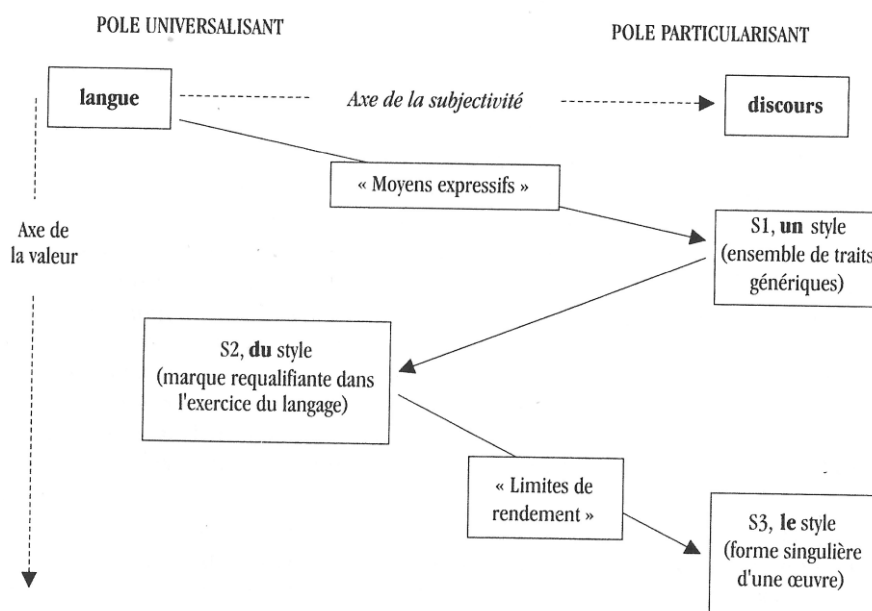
POLE UNIVERSALISANT

POLE PARTICULARISANT

**langue**

*Axe de la subjectivité*

**discours**

« Moyens expressifs »

Axe de la valeur

S1, **un** style (ensemble de traits génériques)

S2, **du** style (marque requalifiante dans l'exercice du langage)

« Limites de rendement »

S3, **le** style (forme singulière d'une œuvre)